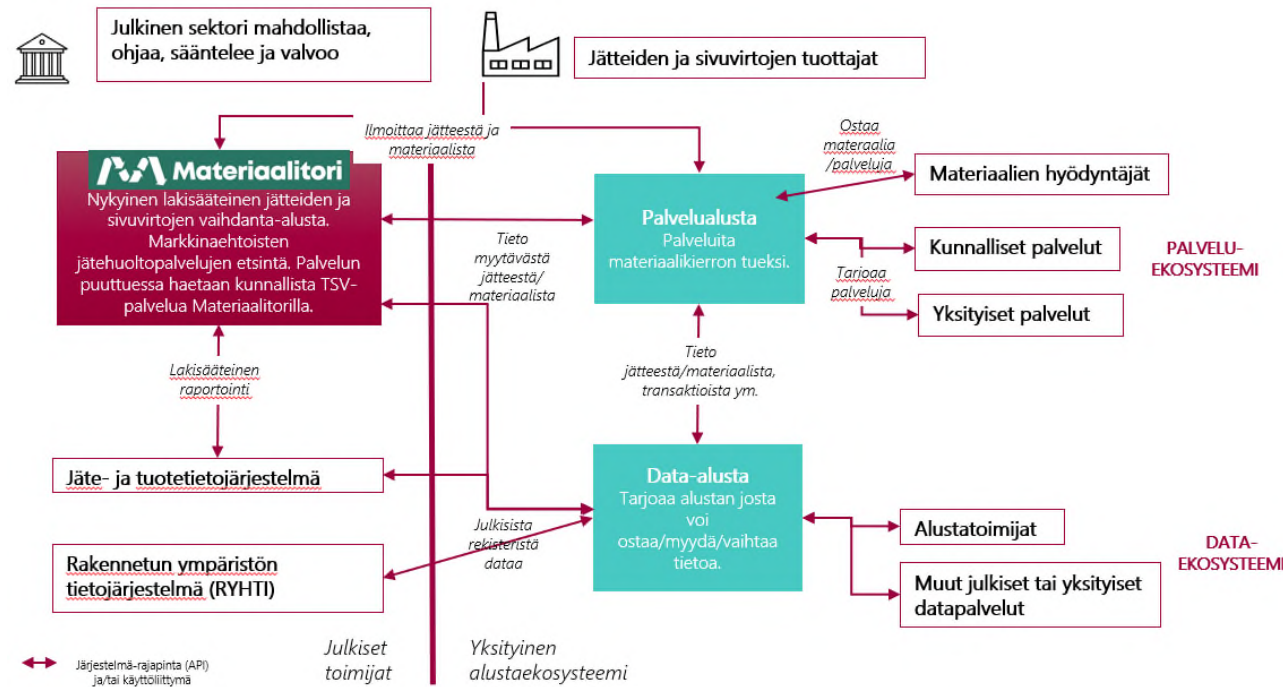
Julkinen sektori mahdollistaa, ohjaa, sääntelee ja valvoo

Jätteiden ja sivuvirtojen tuottajat

Ilmoittaa jätteestä ja materiaalista

Ostaa materaalia /palveluja

Materiaalitori

Nykyinen lakisääteinen jätteiden ja sivuvirtojen vaihdanta-alusta. Markkinaehtoisten jätehuoltopalvelujen etsintä. Palvelun puuttuessa haetaan kunnallista TSV-palvelua Materiaalitorilla.

Materiaalien hyödyntäjät

Palvelualusta
Palveluita materiaalikierron tueksi.

Tieto myytävästä jätteestä/ materiaalista

Kunnalliset palvelut

PALVELU-EKOSYSTEEMI

Tarjoaa palveluja

Yksityiset palvelut

Lakisääteinen raportointi

Tieto jätteestä/materiaalista, transaktioista ym.

Jäte- ja tuotetietojärjestelmä

Data-alusta
Tarjoaa alustan josta voi ostaa/myydä/vaihtaa tietoa.

Julkisista rekistereistä dataa

Alustatoimijat

DATA-EKOSYSTEEMI

Rakennetun ympäristön tietojärjestelmä (RYHTI)

Muut julkiset tai yksityiset datapalvelut

Järjestelmä-rajapinta (API) ja/tai käyttöliittymä

Julkiset toimijat

Yksityinen alustaekosysteemi